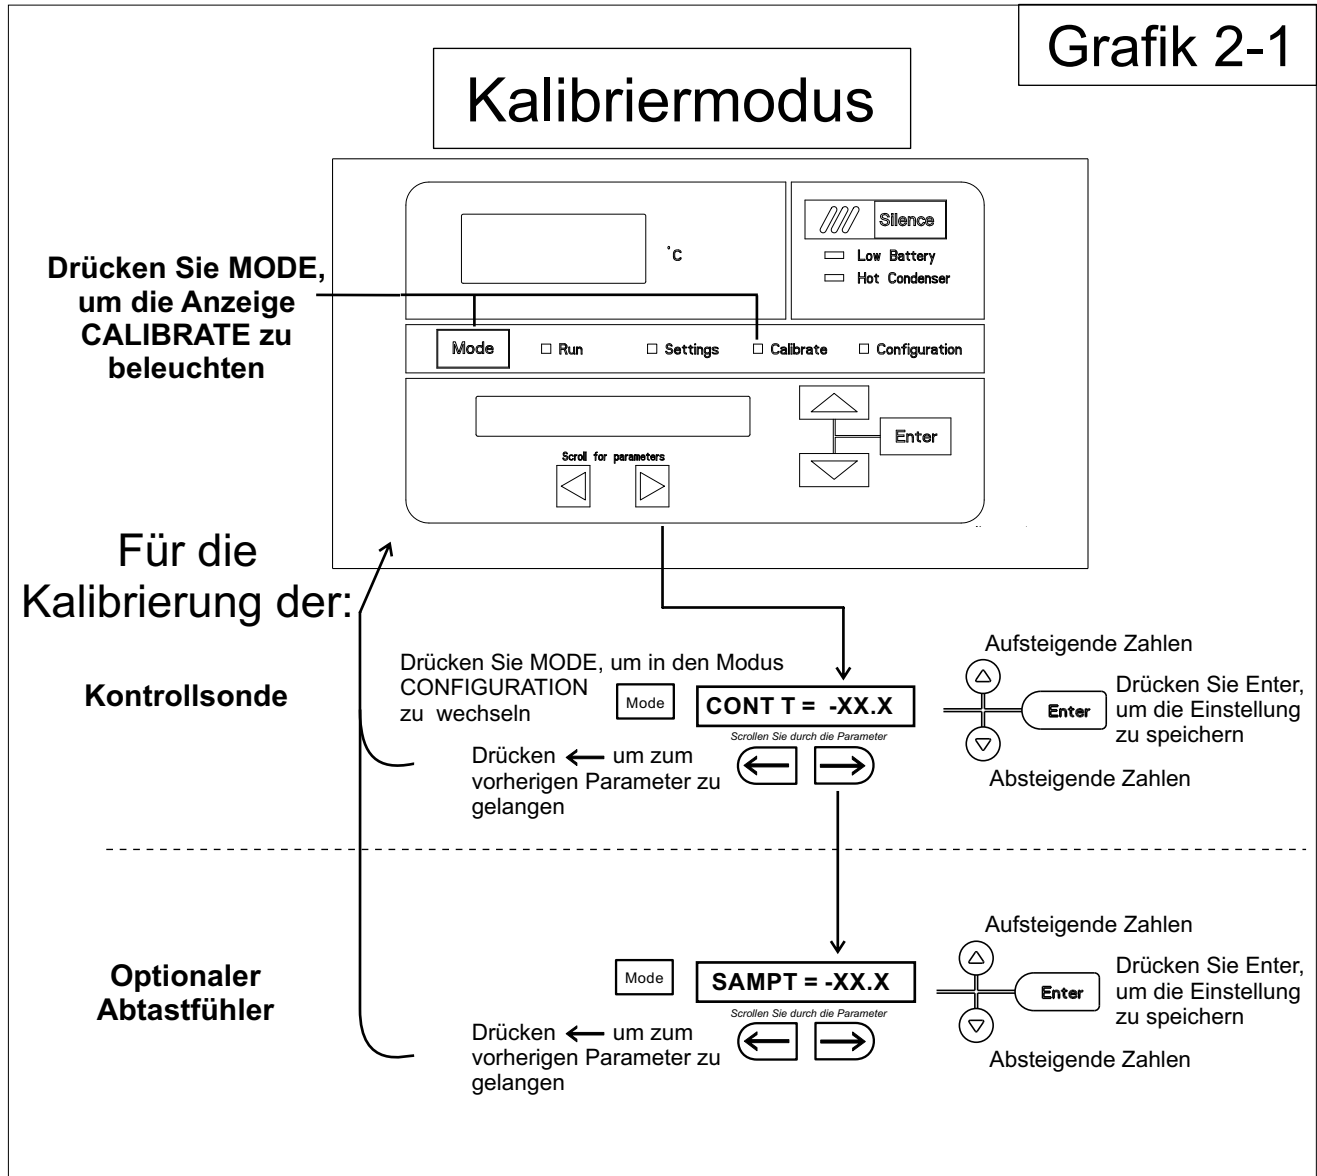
Grafik 2-1

Kalibriermodus

°C

Silence

Low Battery

Hot Condenser

Drücken Sie MODE, um die Anzeige CALIBRATE zu beleuchten

Mode

Run

Settings

Calibrate

Configuration

Enter

Scroll for parameters

Für die Kalibrierung der:

Kontrollsonde

Drücken Sie MODE, um in den Modus CONFIGURATION zu wechseln

Mode

CONT T = -XX.X

Scrollen Sie durch die Parameter

Drücken ← um zum vorherigen Parameter zu gelangen

Aufsteigende Zahlen

Enter

Drücken Sie Enter, um die Einstellung zu speichern

Absteigende Zahlen

Optionaler Abtastfühler

Mode

SAMPT = -XX.X

Scrollen Sie durch die Parameter

Drücken ← um zum vorherigen Parameter zu gelangen

Aufsteigende Zahlen

Enter

Drücken Sie Enter, um die Einstellung zu speichern

Absteigende Zahlen